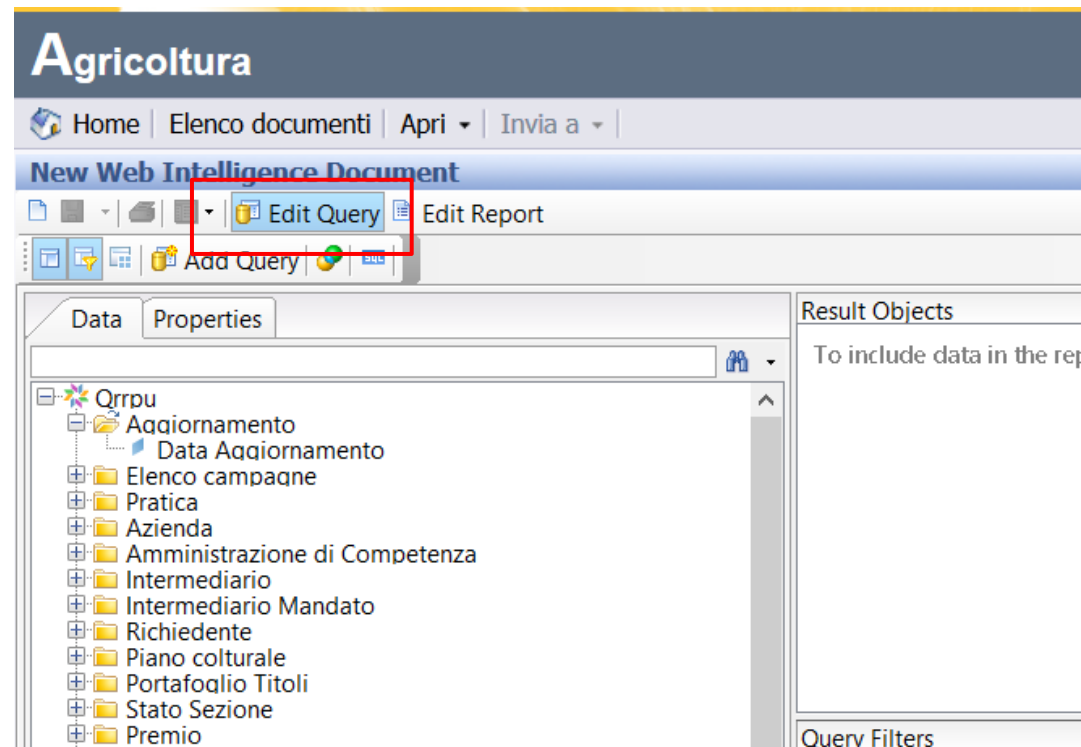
Agricoltura

Home | Elenco documenti | Apri | Invia a

New Web Intelligence Document

Edit Query Edit Report

Add Query

Data Properties

Qrrpu
Aggiornamento
Data Aggiornamento
Elenco campagne
Pratica
Azienda
Amministrazione di Competenza
Intermediario
Intermediario Mandato
Richiedente
Piano colturale
Portafoglio Titoli
Stato Sezione
Premio

Result Objects

To include data in the rep

Query Filters